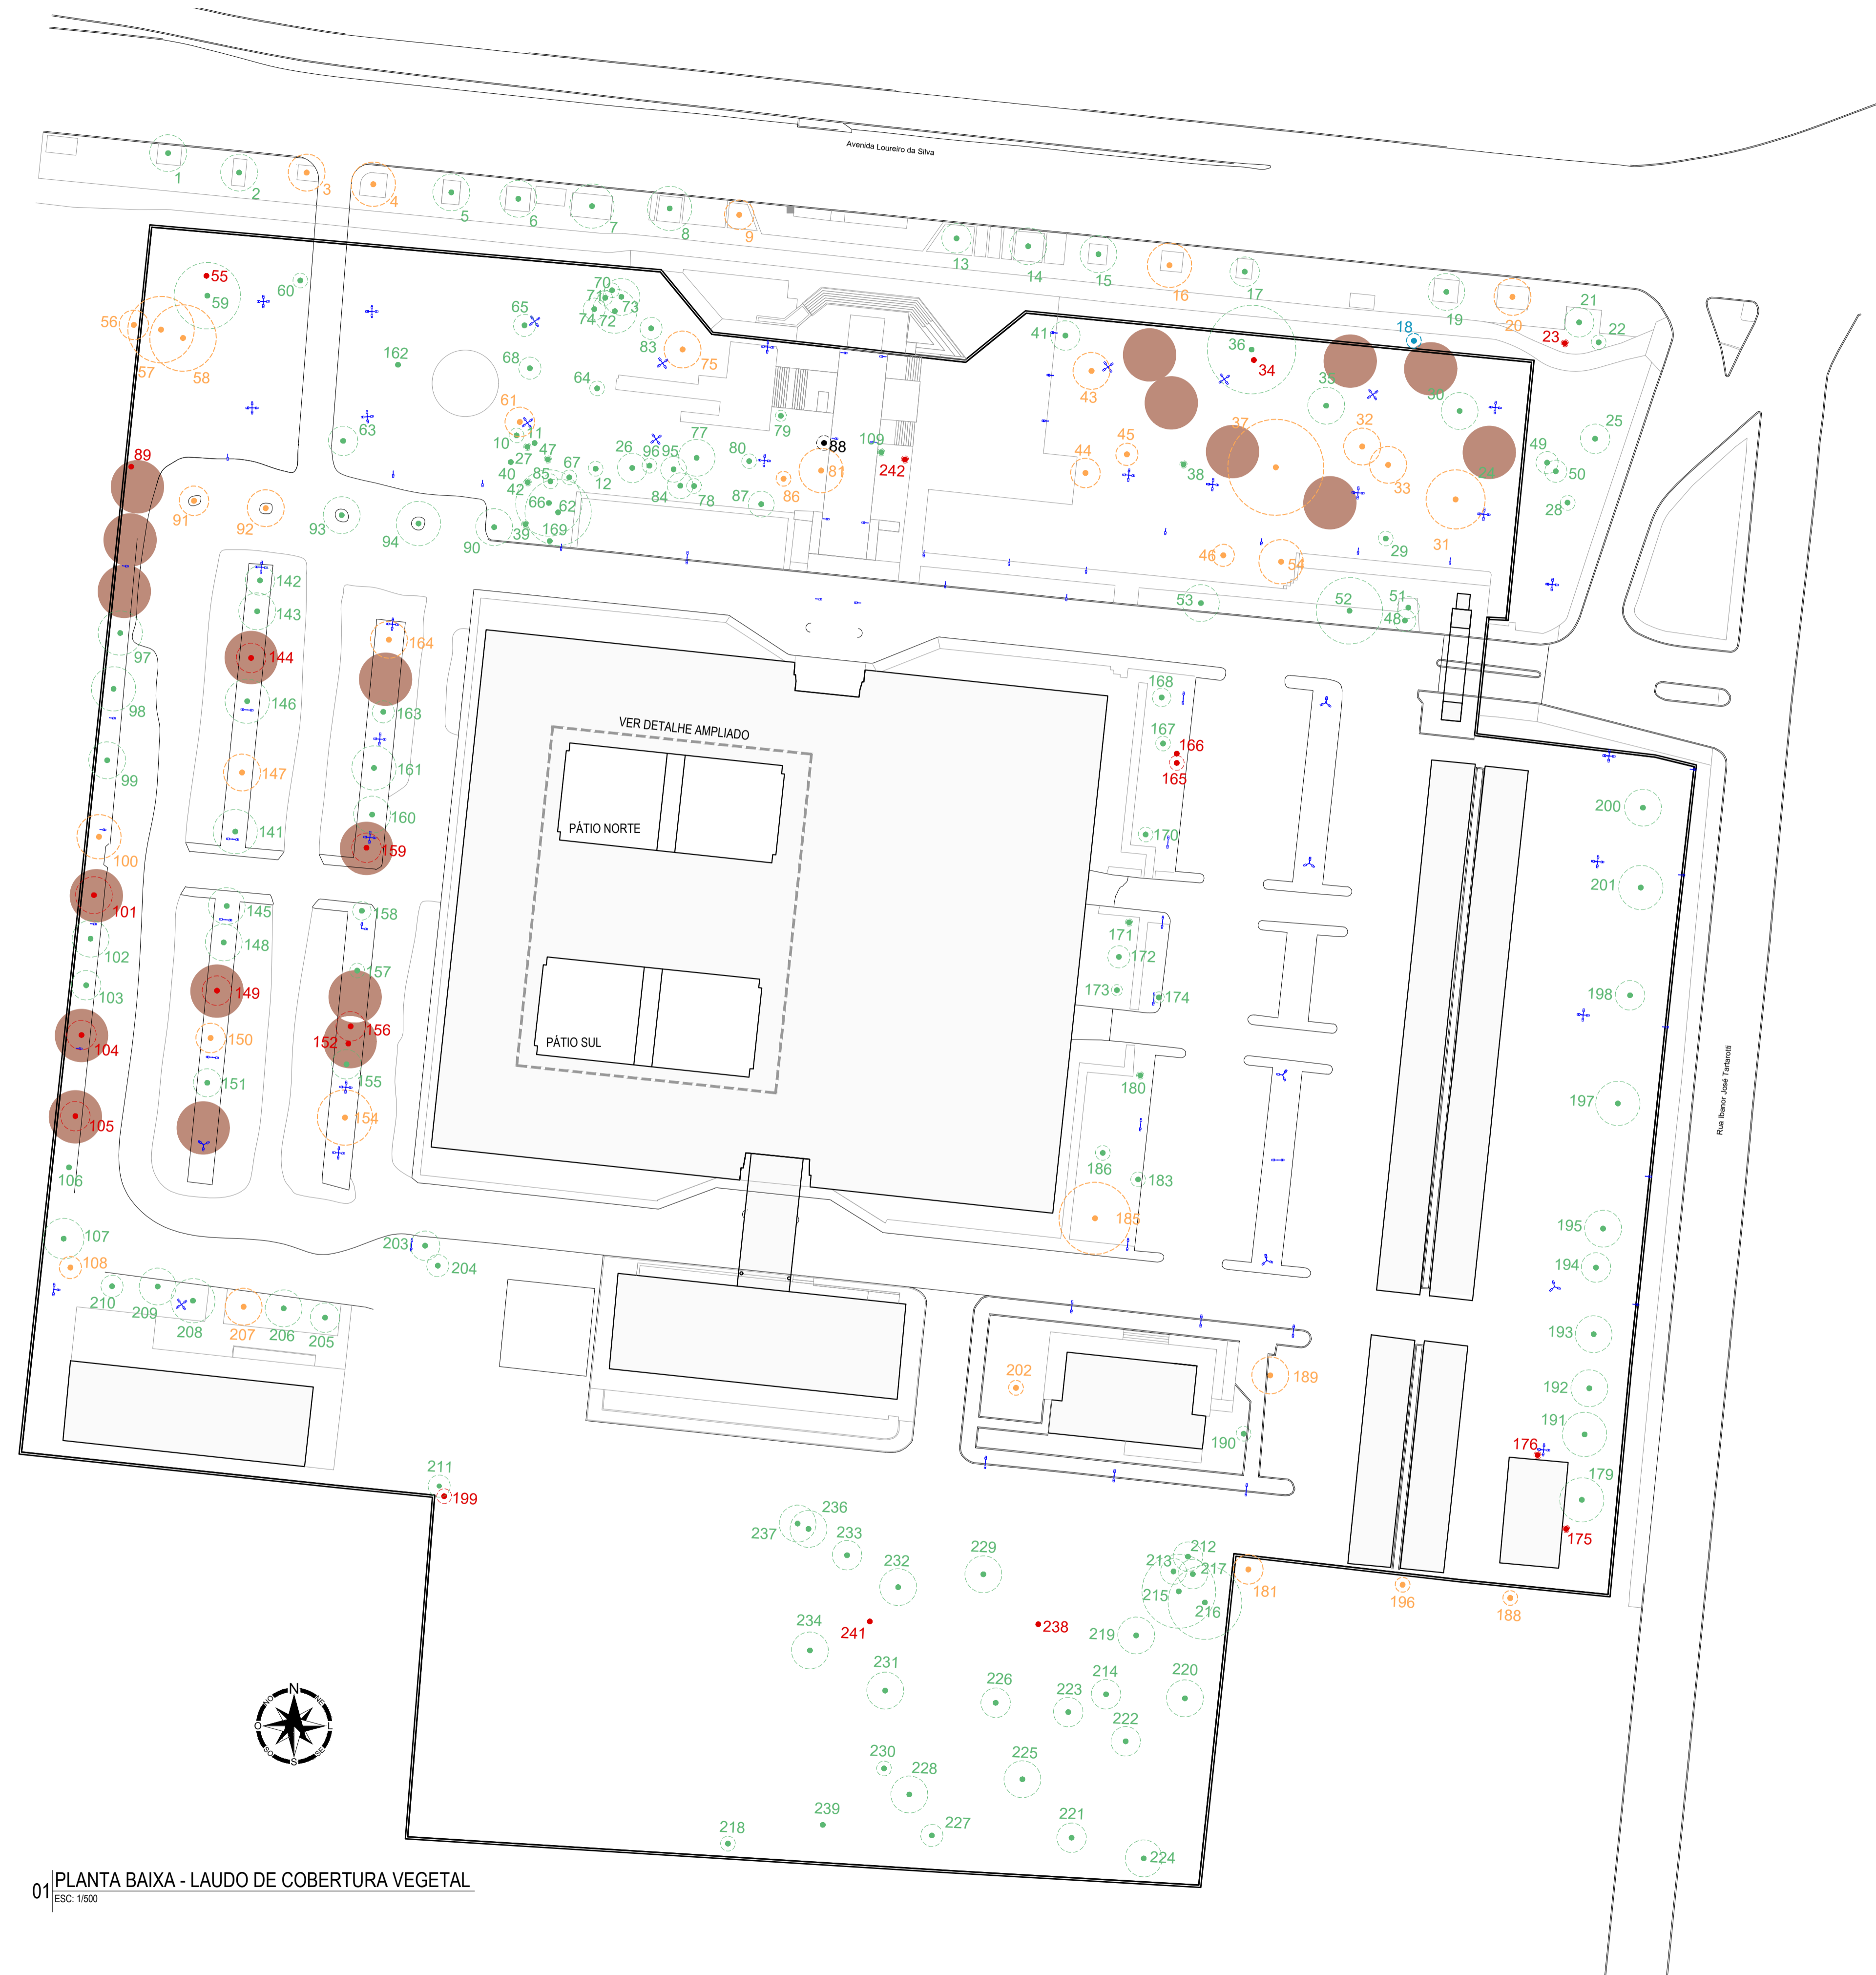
Avenida Loureiro da Silva

1 2 3 4 5 6 7 8 9 13 14 15 16 17 19 20 21 22 23 18

55 59 60 56 57 58 162 65 70 71 73 74 72 68 83 75 64 63 61 11 10 47 27 67 12 26 96 95 77 80 79 88 109 81 242 40 85 42 66 62 84 78 87 86 39 169 91 92 93 94 90 89

41 36 34 43 35 30 37 32 44 45 38 33 49 50 25 24 28 31 29 46 54 53 52 51 48

142 143 97 144 164 98 146 163 161 99 147 141 160 100 159 101 145 158 148 102 157 103 149 156 152 150 104 151 155 105 154 106

168 167 166 165 170 171 172 173 174 180 186 183 185

VER DETALHE AMPLIADO
PÁTIO NORTE
PÁTIO SUL

200 201 198 197 195 194 193 192 191 176 179 175

107 108 203 204 210 209 208 207 206 205 202 189 190 211 199

236 237 233 232 229 212 213 217 215 181 216 196 188 234 241 238 219 231 214 220 226 223 222 230 228 225 239 227 221 218 224

Rua Ibanor José Tartarotti

N NE L SE S SO O NO

01 PLANTA BAIXA - LAUDO DE COBERTURA VEGETAL
ESC: 1/500